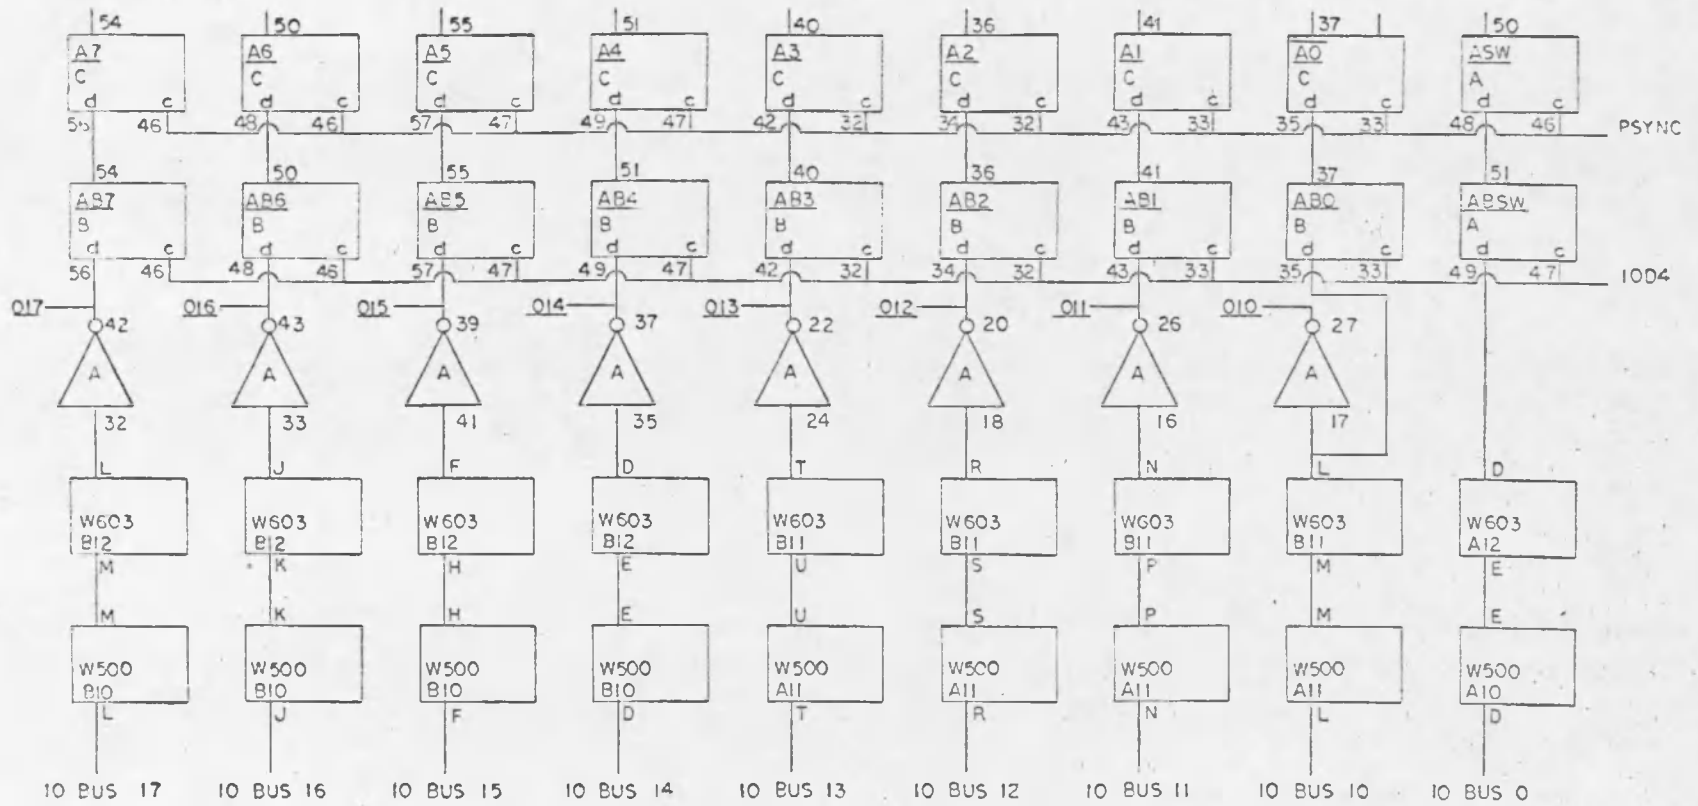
54 50 55 51 40 36 41 37 50

A7 C d c
A6 C d c
A5 C d c
A4 C d c
A3 C d c
A2 C d c
A1 C d c
A0 C d c
ASW A d c

55 46 48 46 57 47 49 47 42 32 34 32 43 33 35 33 48 46 PSYNC

54 50 55 51 40 36 41 37 51

AB7 B d c
AB6 B d c
AB5 B d c
AB4 B d c
AB3 B d c
AB2 B d c
AB1 B d c
AB0 B d c
ABSW A d c

56 46 48 46 57 47 49 47 42 32 34 32 43 33 35 33 49 47 1004

017 42
016 43
015 39
014 37
013 22
012 20
011 26
010 27

A A A A A A A A

32 33 41 35 24 18 16 17

L J F D T R N L D

W603 B12
W603 B12
W603 B12
W603 B12
W603 B11
W603 B11
W603 B11
W603 B11
W603 A12

M K H E U S P M E

M K H E U S P M E

W500 B10
W500 B10
W500 B10
W500 B10
W500 A11
W500 A11
W500 A11
W500 A11
W500 A10

L J F D T R N L D

IO BUS 17 IO BUS 16 IO BUS 15 IO BUS 14 IO BUS 13 IO BUS 12 IO BUS 11 IO BUS 10 IO BUS 0